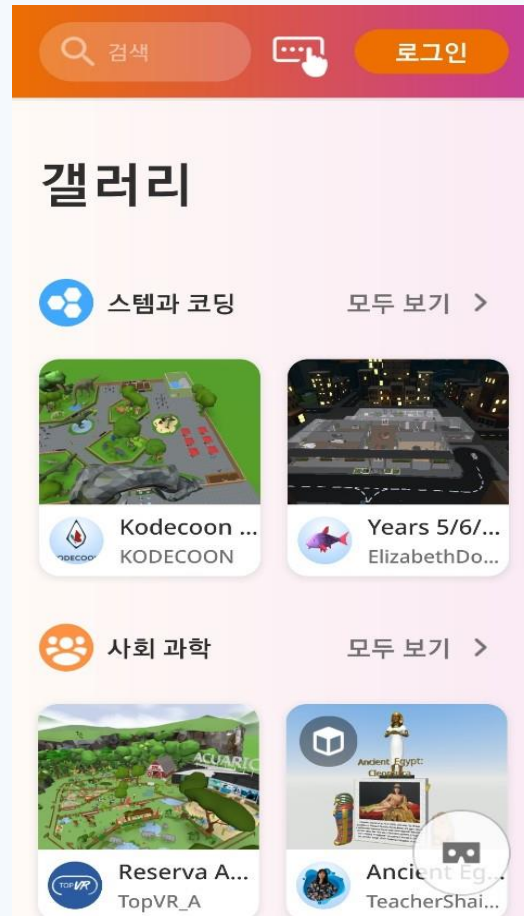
검색

로그인

갤러리

스템과 코딩

모두 보기 >

Kodecoon ...
KODECOON

Years 5/6/...
ElizabethDo...

사회 과학

모두 보기 >

ACUARIO

Reserva A...
TopVR_A

Ancient Egypt: Cleopatra

Ancient Eg...
TeacherShai...